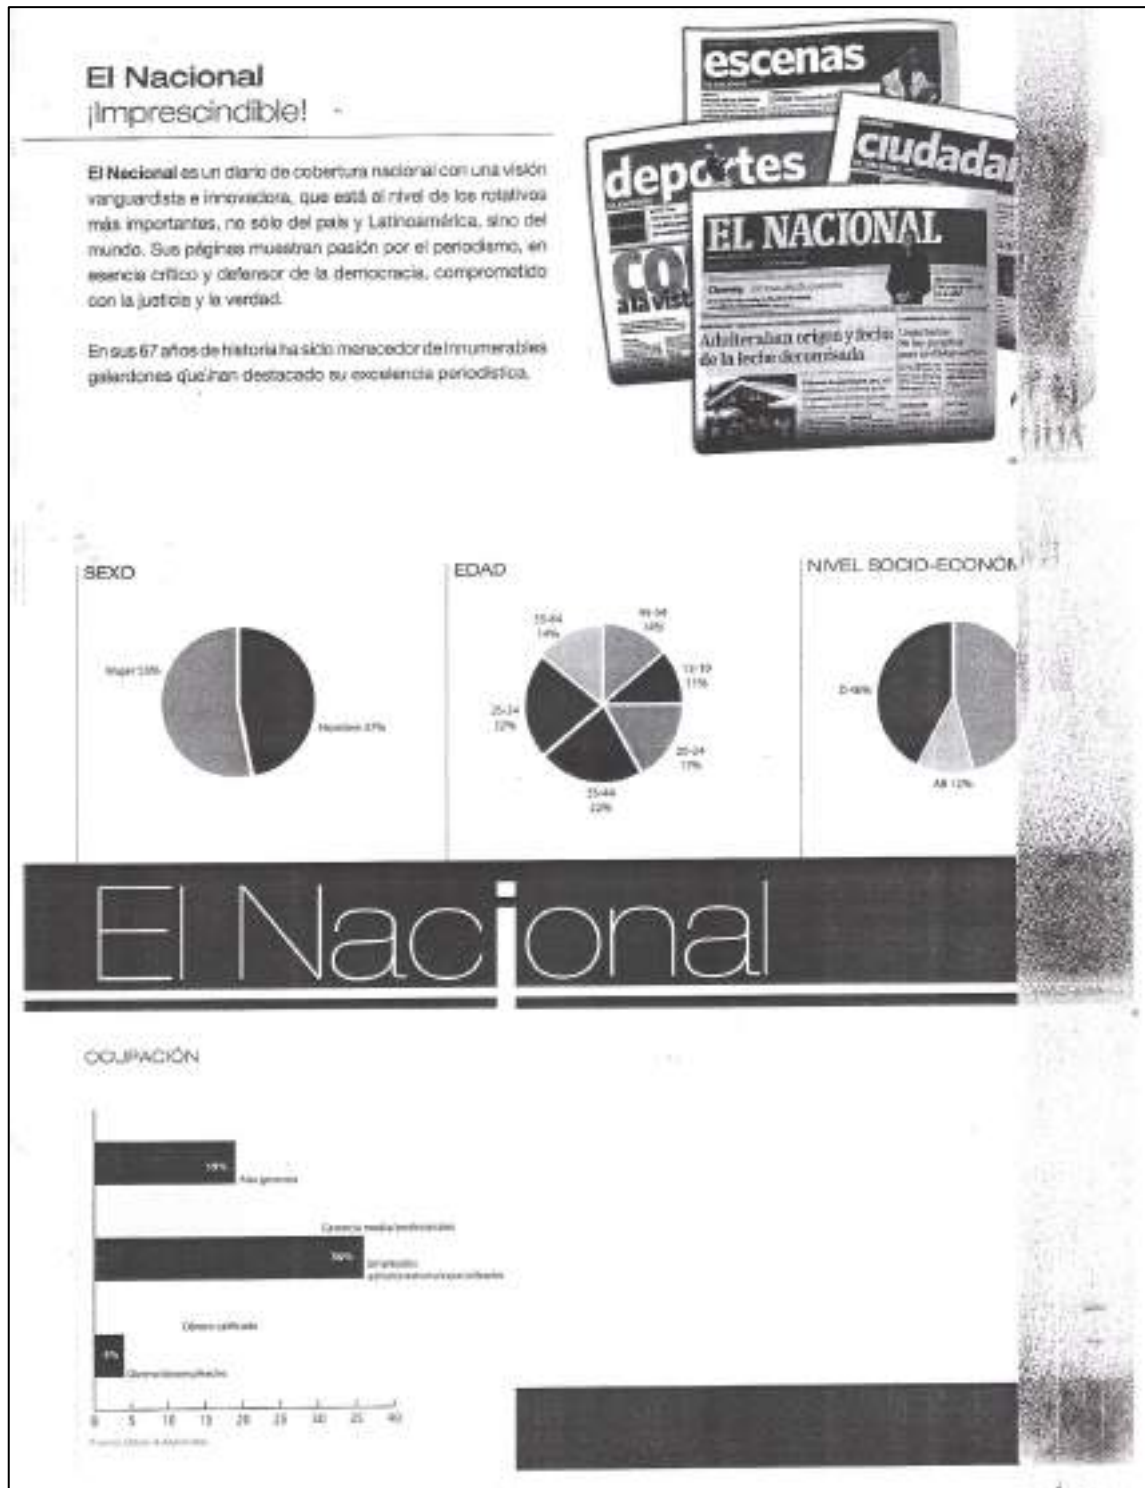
El Nacional
¡Imprescindible!

El Nacional es un diario de cobertura nacional con una visión vanguardista e innovadora, que está al nivel de los rotativos más importantes, no sólo del país y Latinoamérica, sino del mundo. Sus páginas muestran pasión por el periodismo, en esencia crítico y defensor de la democracia, comprometido con la justicia y la verdad.

En sus 67 años de historia ha sido merecedor de innumerables galardones que han destacado su excelencia periodística.

escenas

deportes

ciudada

EL NACIONAL

Adulteraban origen y fecha de la fecha de comisada

SEXO

Mujer 53%

Hombre 47%

EDAD

35-44 14%

45-54 14%

13-19 11%

25-34 22%

20-24 17%

35-44 22%

NIVEL SOCIO-ECONÓM

D 46%

AB 12%

El Nacional

OCUPACIÓN

19%

Alta gerencia

Gerencia media/profesionales

36%

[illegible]

Obrero calificado

4%

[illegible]

0 5 10 15 20 25 30 35 40

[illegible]